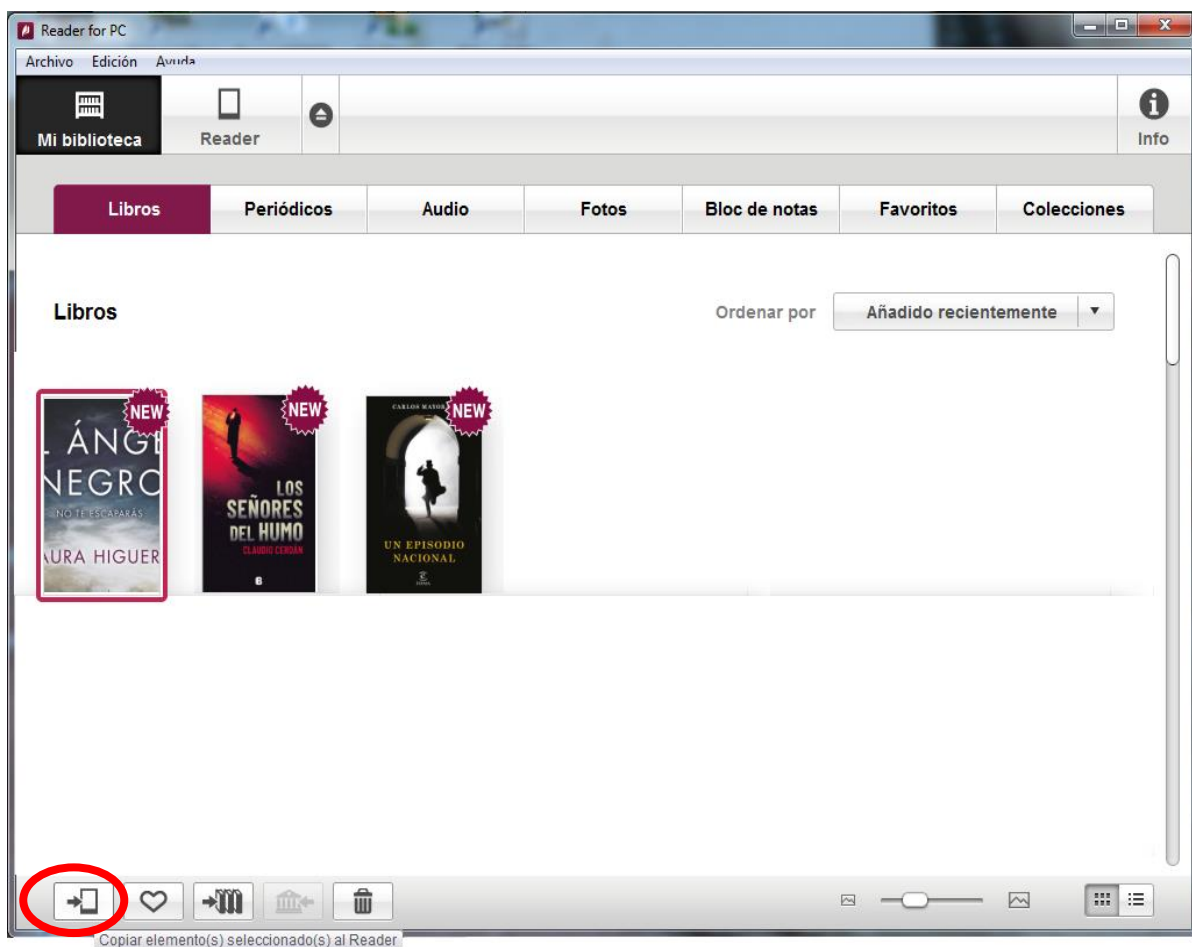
Reader for PC

Archivo Edición Ayuda

Mi biblioteca Reader Info

Libros Periódicos Audio Fotos Bloc de notas Favoritos Colecciones

Libros

Ordenar por Añadido recientemente

NEW
L ÁNGE
NEGRO
NO TE ESCAPARÁS
AURA HIGUER

NEW
LOS SEÑORES DEL HUMO
CLAUDIO CERDÁN

CARLOS MAYOR NEW
UN EPISODIO NACIONAL

Copiar elemento(s) seleccionado(s) al Reader